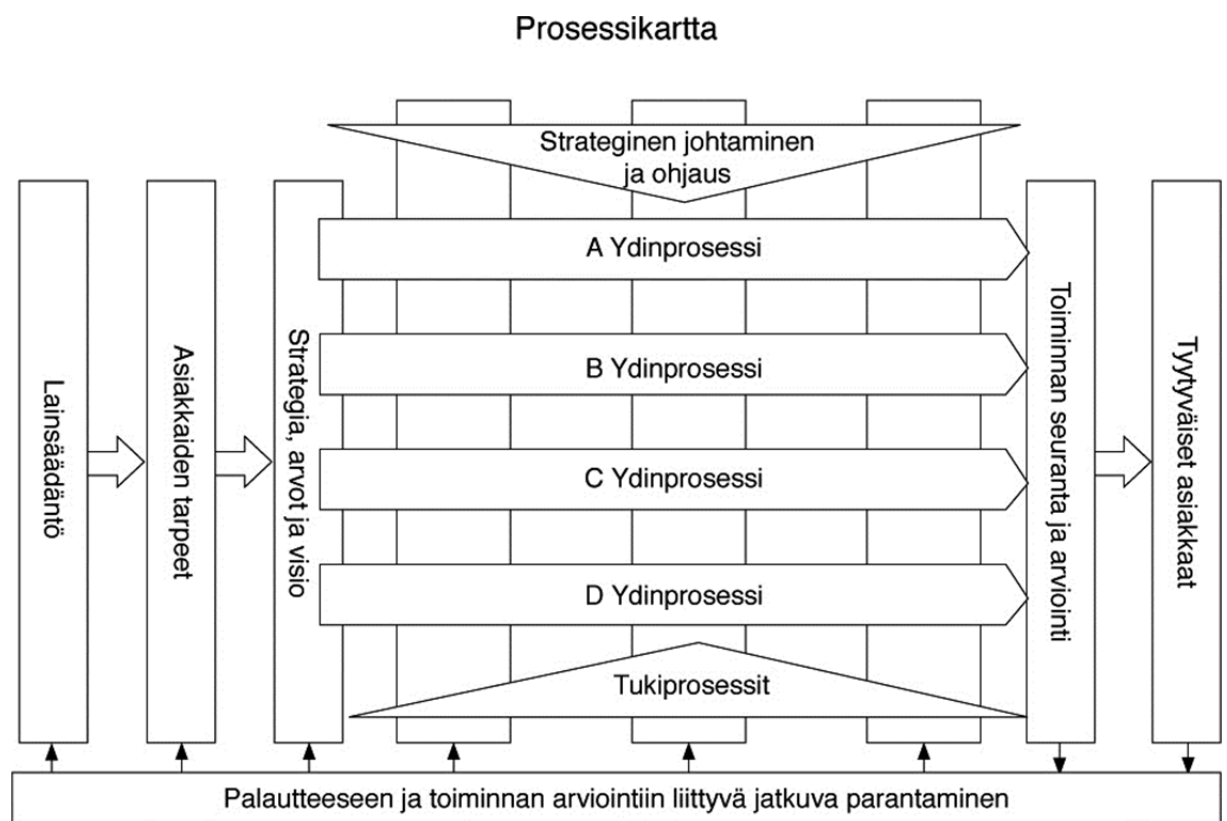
Prosessikartta

Strateginen johtaminen ja ohjaus

Lainsäädäntö

Asiakkaiden tarpeet

Strategia, arvot ja visio

A Ydinprosessi

B Ydinprosessi

C Ydinprosessi

D Ydinprosessi

Tukiprosessit

Toiminnan seuranta ja arviointi

Tyytyväiset asiakkaat

Palautteeseen ja toiminnan arviointiin liittyvä jatkuva parantaminen